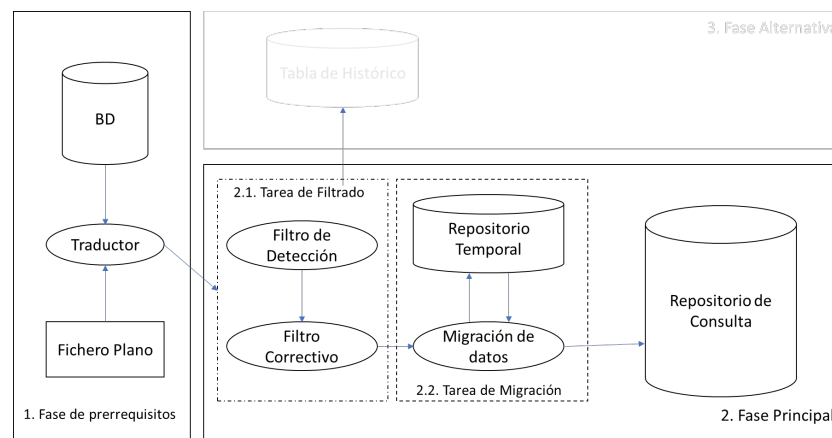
3. Fase Alternativ

Tabla de Histórico

BD

Traductor

Fichero Plano

1. Fase de prerrequisitos

2.1. Tarea de Filtrado

Filtro de Detección

Filtro Correctivo

Repositorio Temporal

Migración de datos

2.2. Tarea de Migración

Repositorio de Consulta

2. Fase Principal